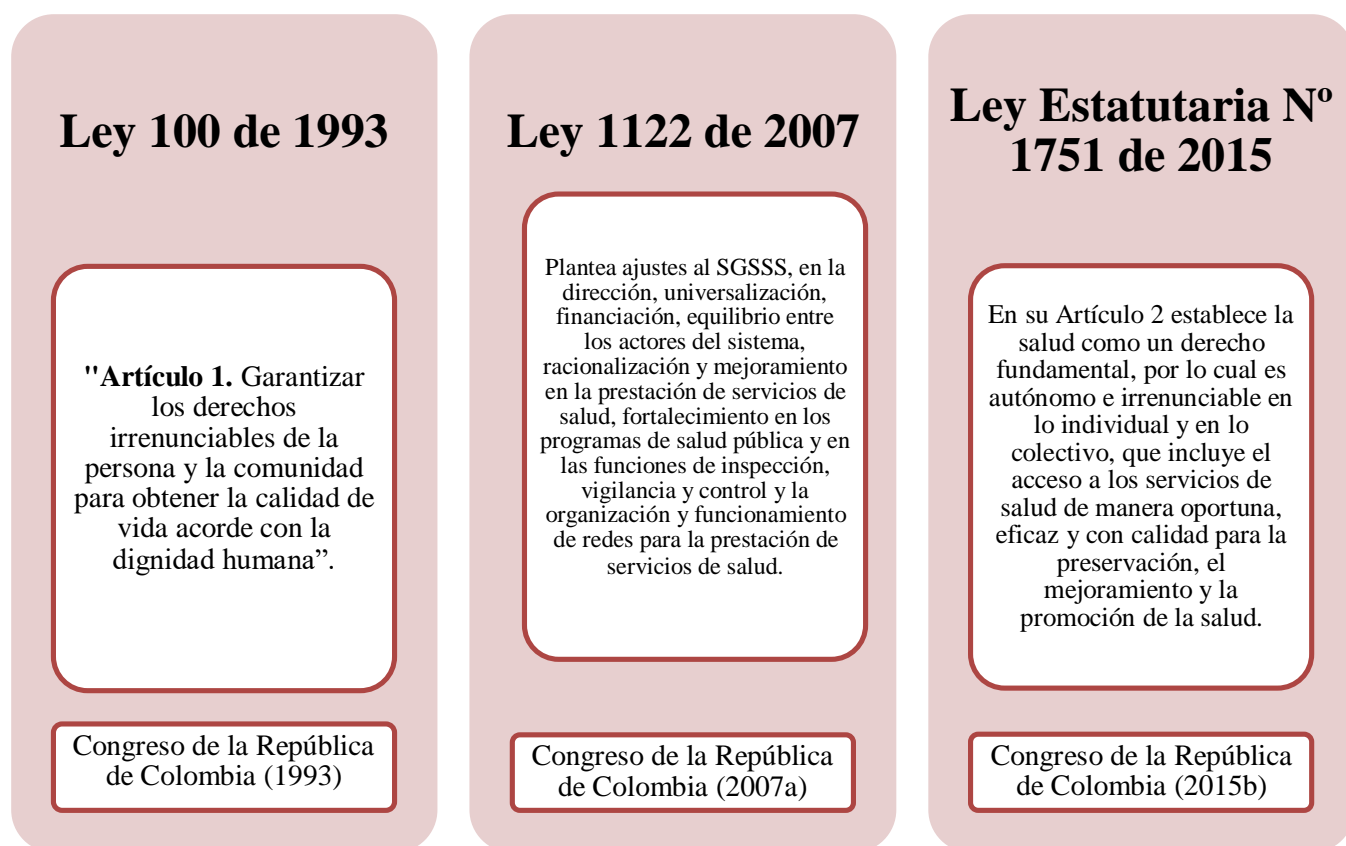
Ley 100 de 1993

"**Artículo 1.** Garantizar los derechos irrenunciables de la persona y la comunidad para obtener la calidad de vida acorde con la dignidad humana".

Congreso de la República de Colombia (1993)

Ley 1122 de 2007

Plantea ajustes al SGSSS, en la dirección, universalización, financiación, equilibrio entre los actores del sistema, racionalización y mejoramiento en la prestación de servicios de salud, fortalecimiento en los programas de salud pública y en las funciones de inspección, vigilancia y control y la organización y funcionamiento de redes para la prestación de servicios de salud.

Congreso de la República de Colombia (2007a)

Ley Estatutaria Nº 1751 de 2015

En su Artículo 2 establece la salud como un derecho fundamental, por lo cual es autónomo e irrenunciable en lo individual y en lo colectivo, que incluye el acceso a los servicios de salud de manera oportuna, eficaz y con calidad para la preservación, el mejoramiento y la promoción de la salud.

Congreso de la República de Colombia (2015b)